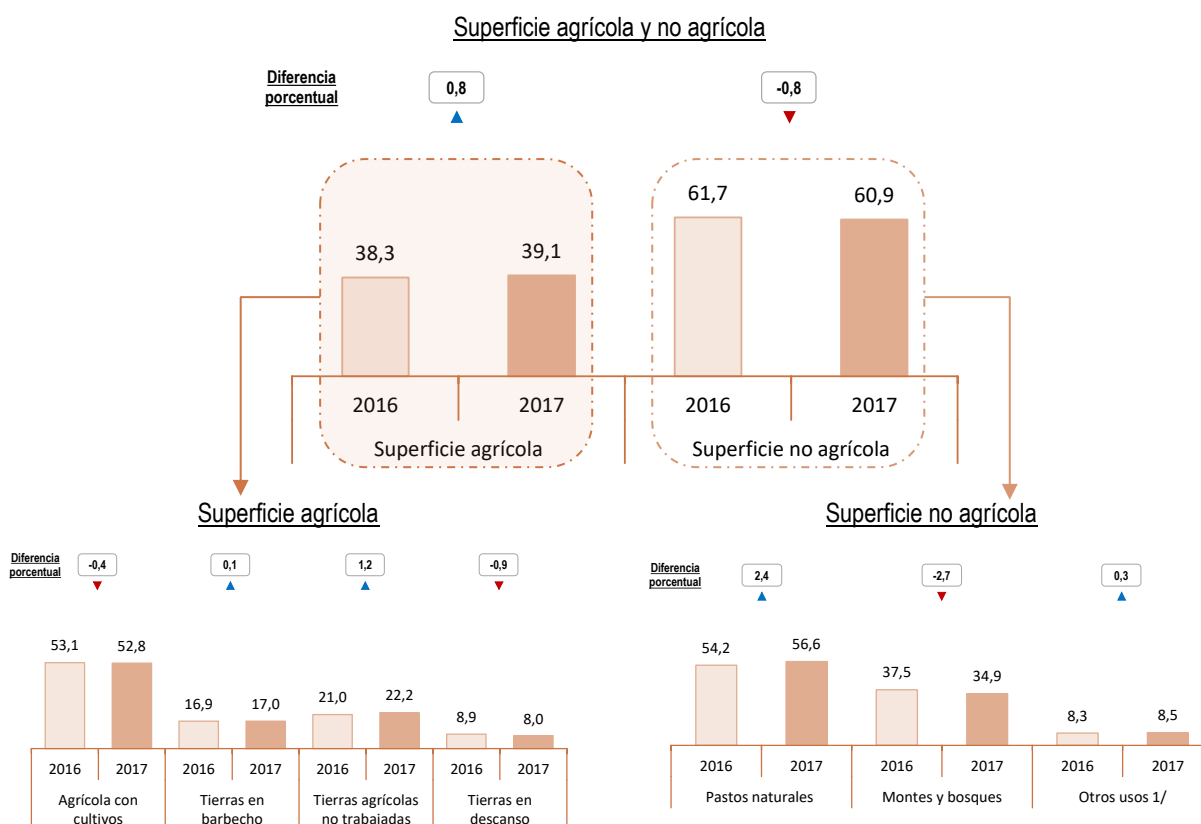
Superficie agrícola y no agrícola

Diferencia porcentual

0,8

-0,8

38,3

39,1

61,7

60,9

2016

2017

2016

2017

Superficie agrícola

Superficie no agrícola

Superficie agrícola

Diferencia porcentual

-0,4

0,1

1,2

-0,9

53,1

52,8

16,9

17,0

21,0

22,2

8,9

8,0

2016

2017

2016

2017

2016

2017

2016

2017

Agrícola con cultivos

Tierras en barbecho

Tierras agrícolas no trabajadas

Tierras en descanso

Superficie no agrícola

Diferencia porcentual

2,4

-2,7

0,3

54,2

56,6

37,5

34,9

8,3

8,5

2016

2017

2016

2017

2016

2017

Pastos naturales

Montes y bosques

Otros usos 1/